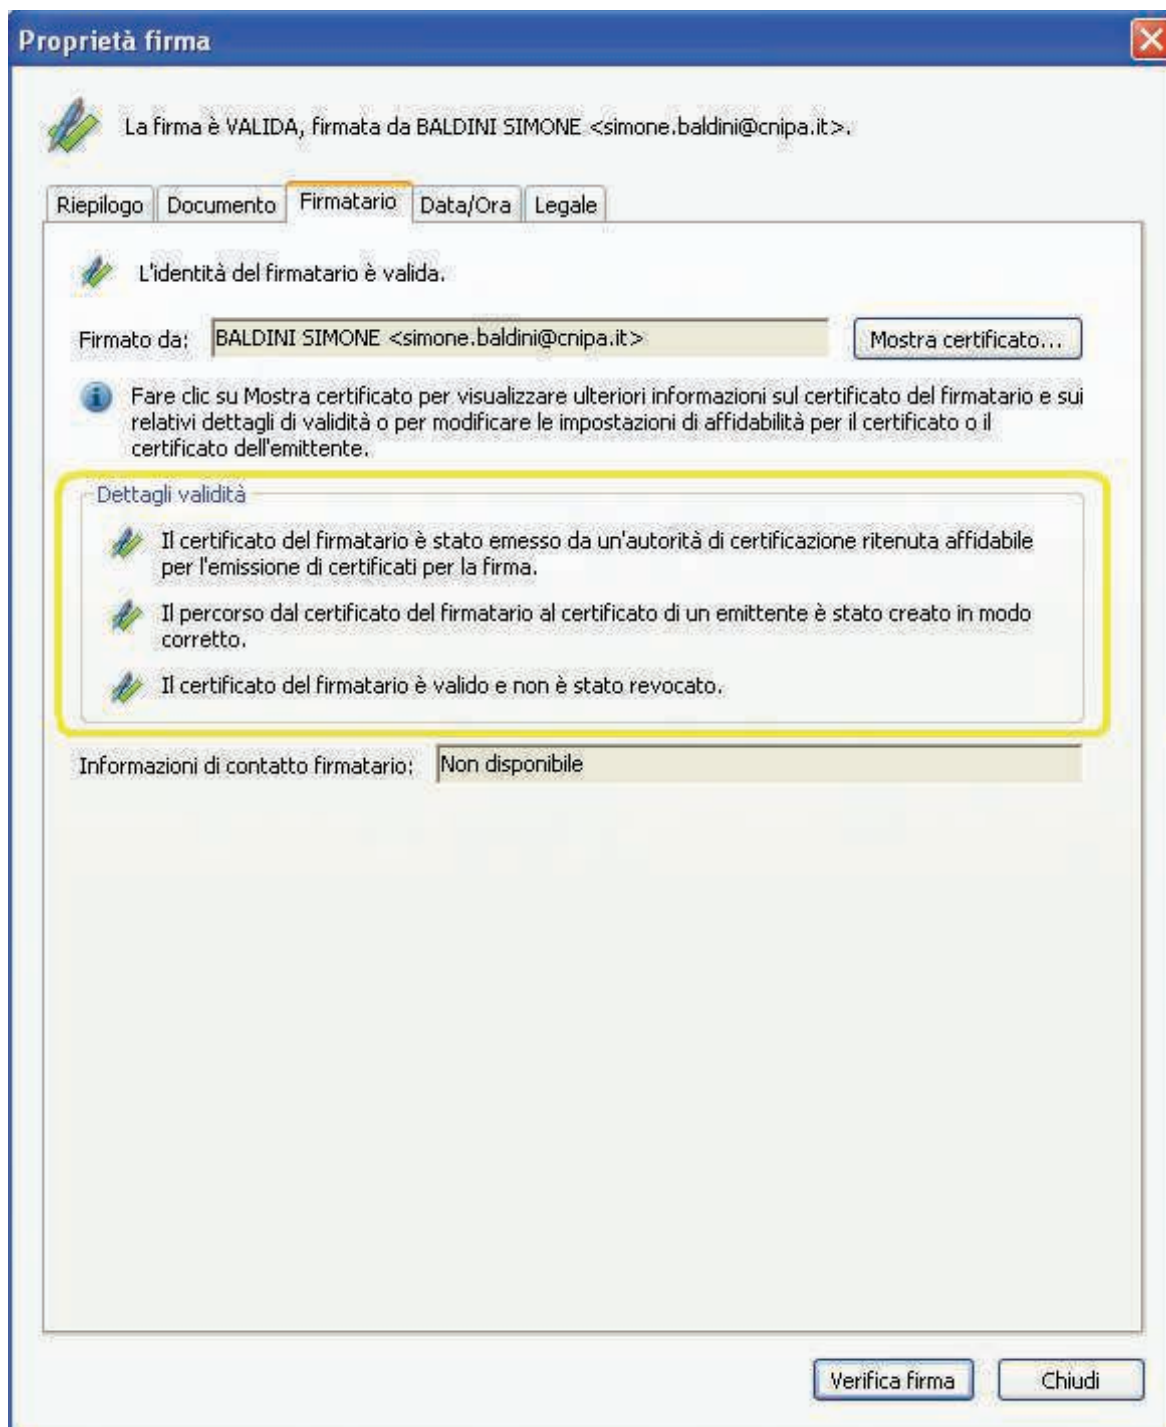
Proprietà firma

La firma è VALIDA, firmata da BALDINI SIMONE <simone.baldini@cnipa.it>.

Riepilogo | Documento | Firmatario | Data/Ora | Legale

L'identità del firmatario è valida.

Firmato da: BALDINI SIMONE <simone.baldini@cnipa.it>

Mostra certificato...

Fare clic su Mostra certificato per visualizzare ulteriori informazioni sul certificato del firmatario e sui relativi dettagli di validità o per modificare le impostazioni di affidabilità per il certificato o il certificato dell'emittente.

Dettagli validità

Il certificato del firmatario è stato emesso da un'autorità di certificazione ritenuta affidabile per l'emissione di certificati per la firma.

Il percorso dal certificato del firmatario al certificato di un emittente è stato creato in modo corretto.

Il certificato del firmatario è valido e non è stato revocato.

Informazioni di contatto firmatario: Non disponibile

Verifica firma

Chiudi